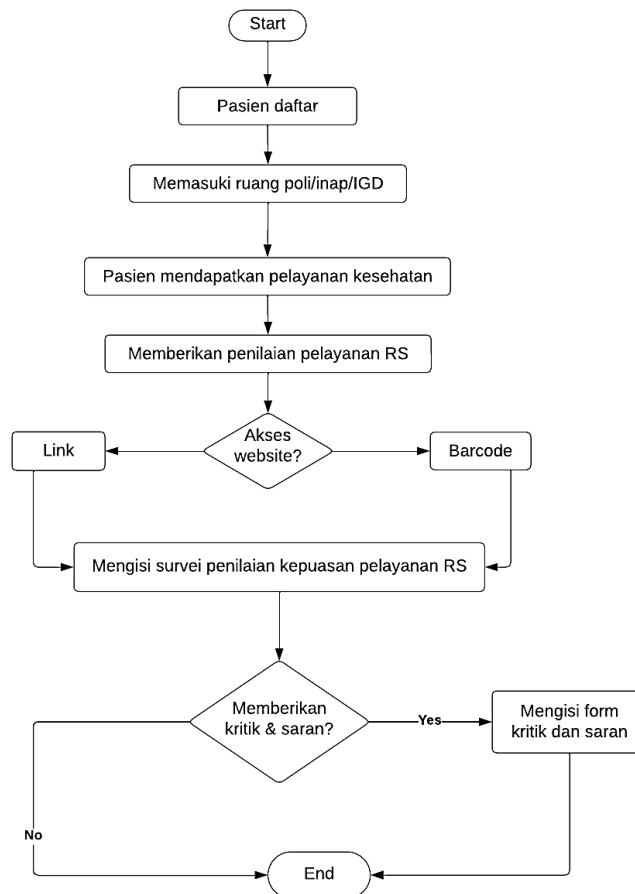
Start

Pasien daftar

Memasuki ruang poli/inap/IGD

Pasien mendapatkan pelayanan kesehatan

Memberikan penilaian pelayanan RS

Link

Akses website?

Barcode

Mengisi survei penilaian kepuasan pelayanan RS

Memberikan kritik & saran?

Yes

Mengisi form kritik dan saran

No

End